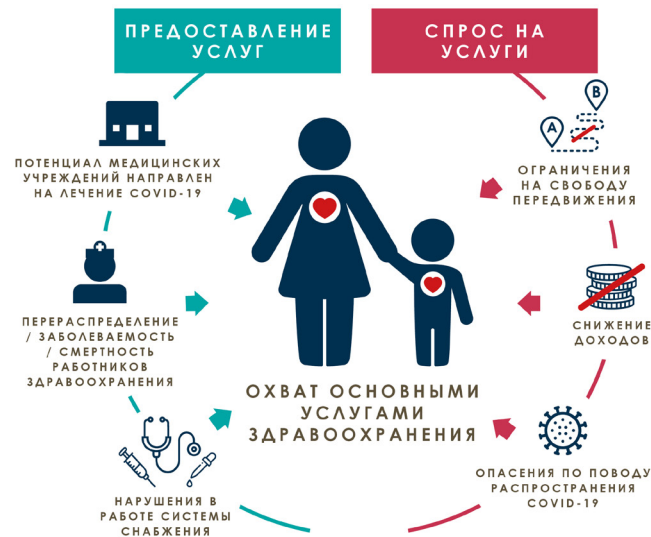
ПРЕДОСТАВЛЕНИЕ УСЛУГ

СПРОС НА УСЛУГИ

ПОТЕНЦИАЛ МЕДИЦИНСКИХ УЧРЕЖДЕНИЙ НАПРАВЛЕН НА ЛЕЧЕНИЕ COVID-19

ПЕРЕРАСПРЕДЕЛЕНИЕ / ЗАБОЛЕВАЕМОСТЬ / СМЕРТНОСТЬ РАБОТНИКОВ ЗДРАВООХРАНЕНИЯ

НАРУШЕНИЯ В РАБОТЕ СИСТЕМЫ СНАБЖЕНИЯ

A

B

ОГРАНИЧЕНИЯ НА СВОБОДУ ПЕРЕДВИЖЕНИЯ

СНИЖЕНИЕ ДОХОДОВ

ОПАСЕНИЯ ПО ПОВОДУ РАСПРОСТРАНЕНИЯ COVID-19

ОХВАТ ОСНОВНЫМИ УСЛУГАМИ ЗДРАВООХРАНЕНИЯ